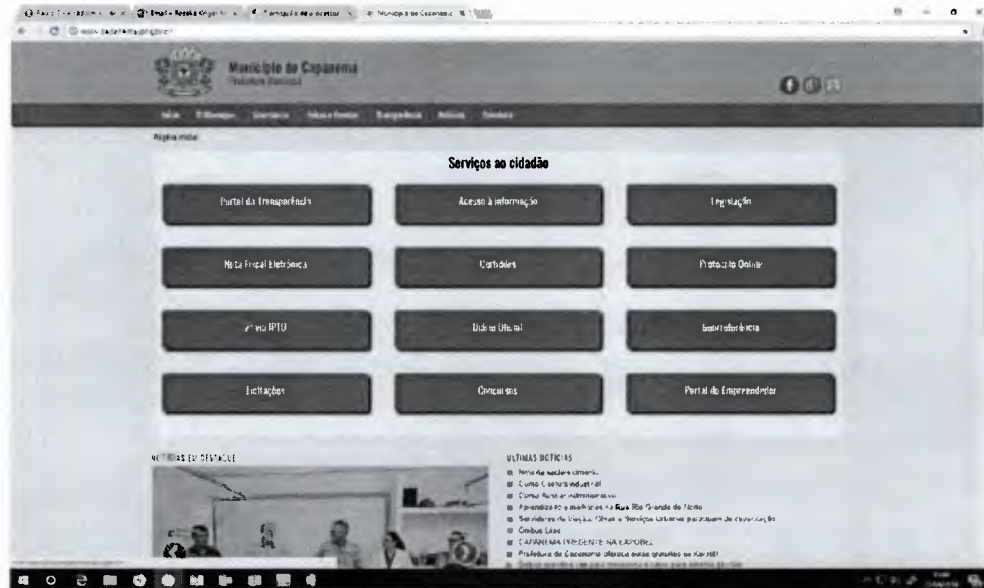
Município de Capanema
Prefeitura Municipal

Página inicial

Serviços ao cidadão

Portal da Transparência

Acesso à informação

Legislação

Nota Fiscal Eletrônica

Certidões

Protocolo Online

2ª via IPTU

Diário Oficial

Ouvidoria

Licitações

Concursos

Portal do Empreendedor

NOTÍCIAS EM DESTAQUE

ÚLTIMAS NOTÍCIAS

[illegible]
Curso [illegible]
Curso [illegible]
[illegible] Rua Rio Grande do Norte
Servidores da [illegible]
Ônibus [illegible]
CAPANEMA PRESENTE NA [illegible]
Prefeitura de Capanema oferece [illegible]
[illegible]